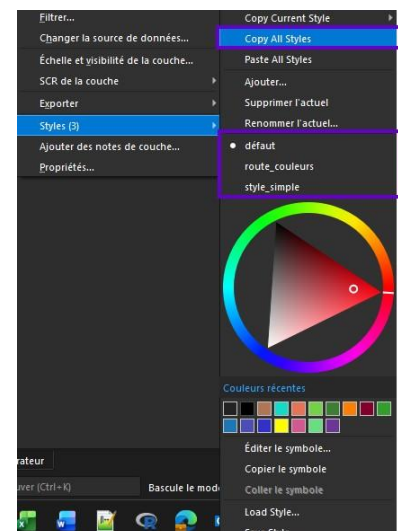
Filtrer...
Changer la source de données...
Échelle et visibilité de la couche...
SCR de la couche
Exporter
Styles (3)
Ajouter des notes de couche...
Propriétés...

Copy Current Style
Copy All Styles
Paste All Styles
Ajouter...
Supprimer l'actuel
Renommer l'actuel...
• défaut
route_couleurs
style_simple

Couleurs récentes
Éditer le symbole...
Copier le symbole
Coller le symbole
Load Style...

rateur
uver (Ctrl+K)
Bascule le mode